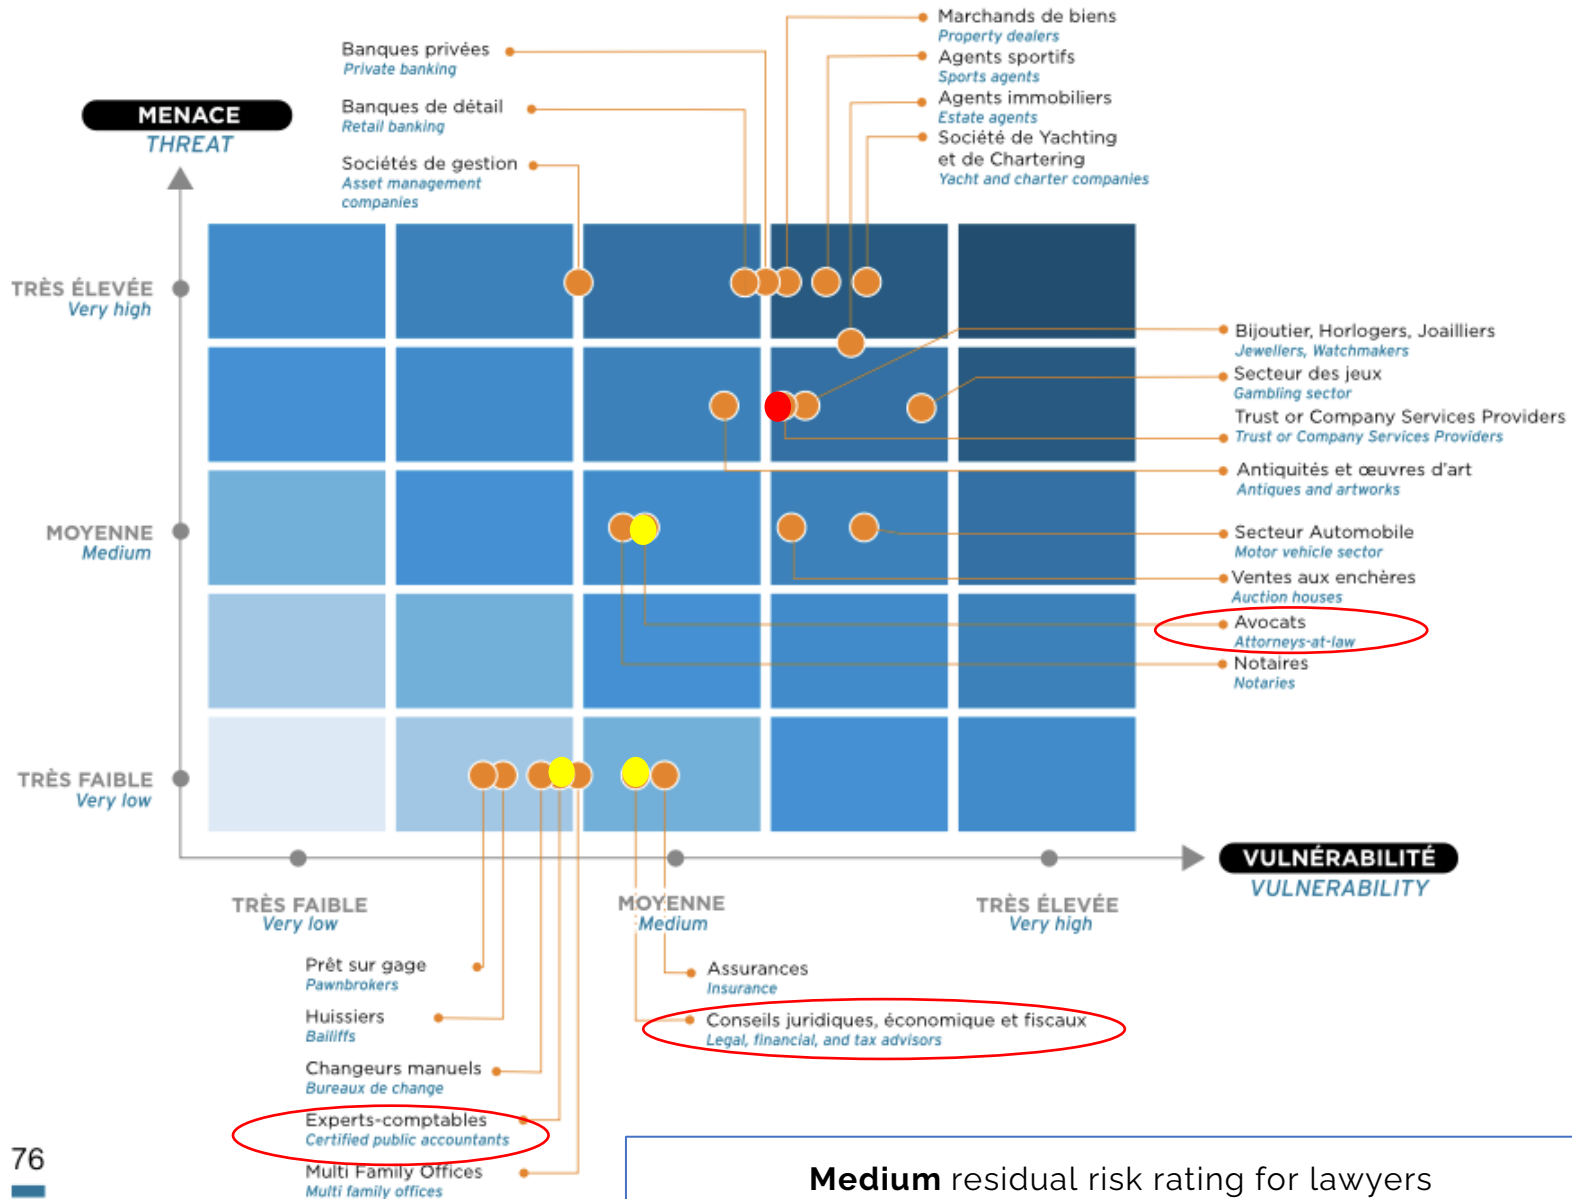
MENACE
THREAT

Banques privées
Private banking

Banques de détail
Retail banking

Sociétés de gestion
Asset management companies

Marchands de biens
Property dealers

Agents sportifs
Sports agents

Agents immobiliers
Estate agents

Société de Yachting et de Chartering
Yacht and charter companies

TRÈS ÉLEVÉE
Very high

MOYENNE
Medium

TRÈS FAIBLE
Very low

Bijoutier, Horlogers, Joailliers
Jewellers, Watchmakers

Secteur des jeux
Gambling sector

Trust or Company Services Providers
Trust or Company Services Providers

Antiquités et œuvres d'art
Antiques and artworks

Secteur Automobile
Motor vehicle sector

Ventes aux enchères
Auction houses

Avocats
Attorneys-at-law

Notaires
Notaries

VULNÉRABILITÉ
VULNERABILITY

TRÈS FAIBLE
Very low

MOYENNE
Medium

TRÈS ÉLEVÉE
Very high

Prêt sur gage
Pawnbrokers

Huissiers
Bailiffs

Changeurs manuels
Bureaux de change

Experts-comptables
Certified public accountants

Multi Family Offices
Multi family offices

Assurances
Insurance

Conseils juridiques, économique et fiscaux
Legal, financial, and tax advisors

76

**Medium** residual risk rating for lawyers